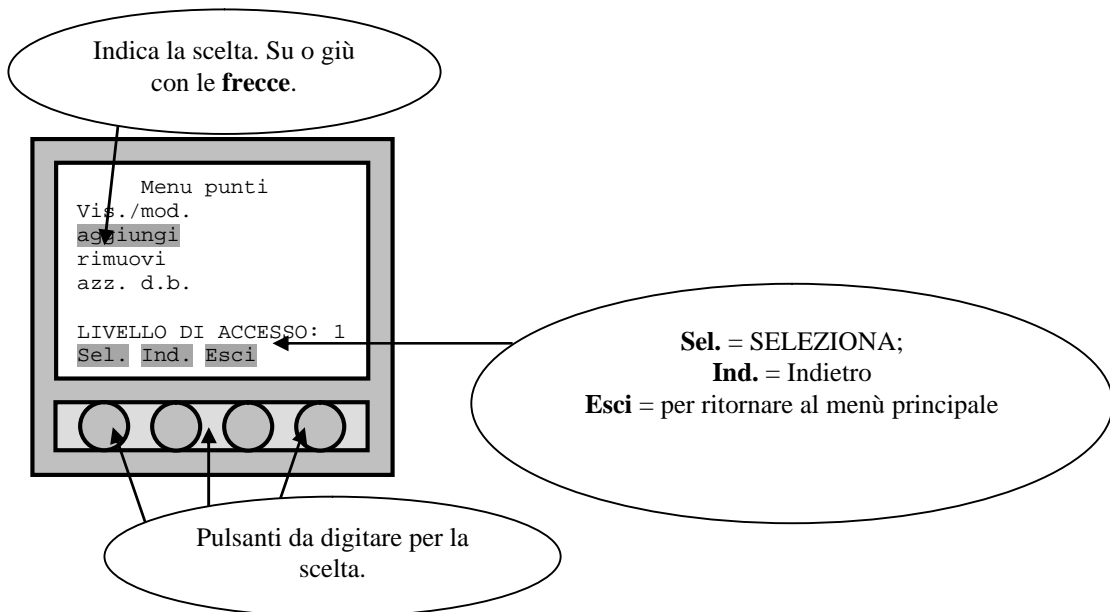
Indica la scelta. Su o giù con le **frecce**.

Menu punti
Vis./mod.
aggiungi
rimuovi
azz. d.b.

LIVELLO DI ACCESSO: 1
Sel. Ind. Esci

**Sel.** = SELEZIONA;
**Ind.** = Indietro
**Esci** = per ritornare al menù principale

Pulsanti da digitare per la scelta.